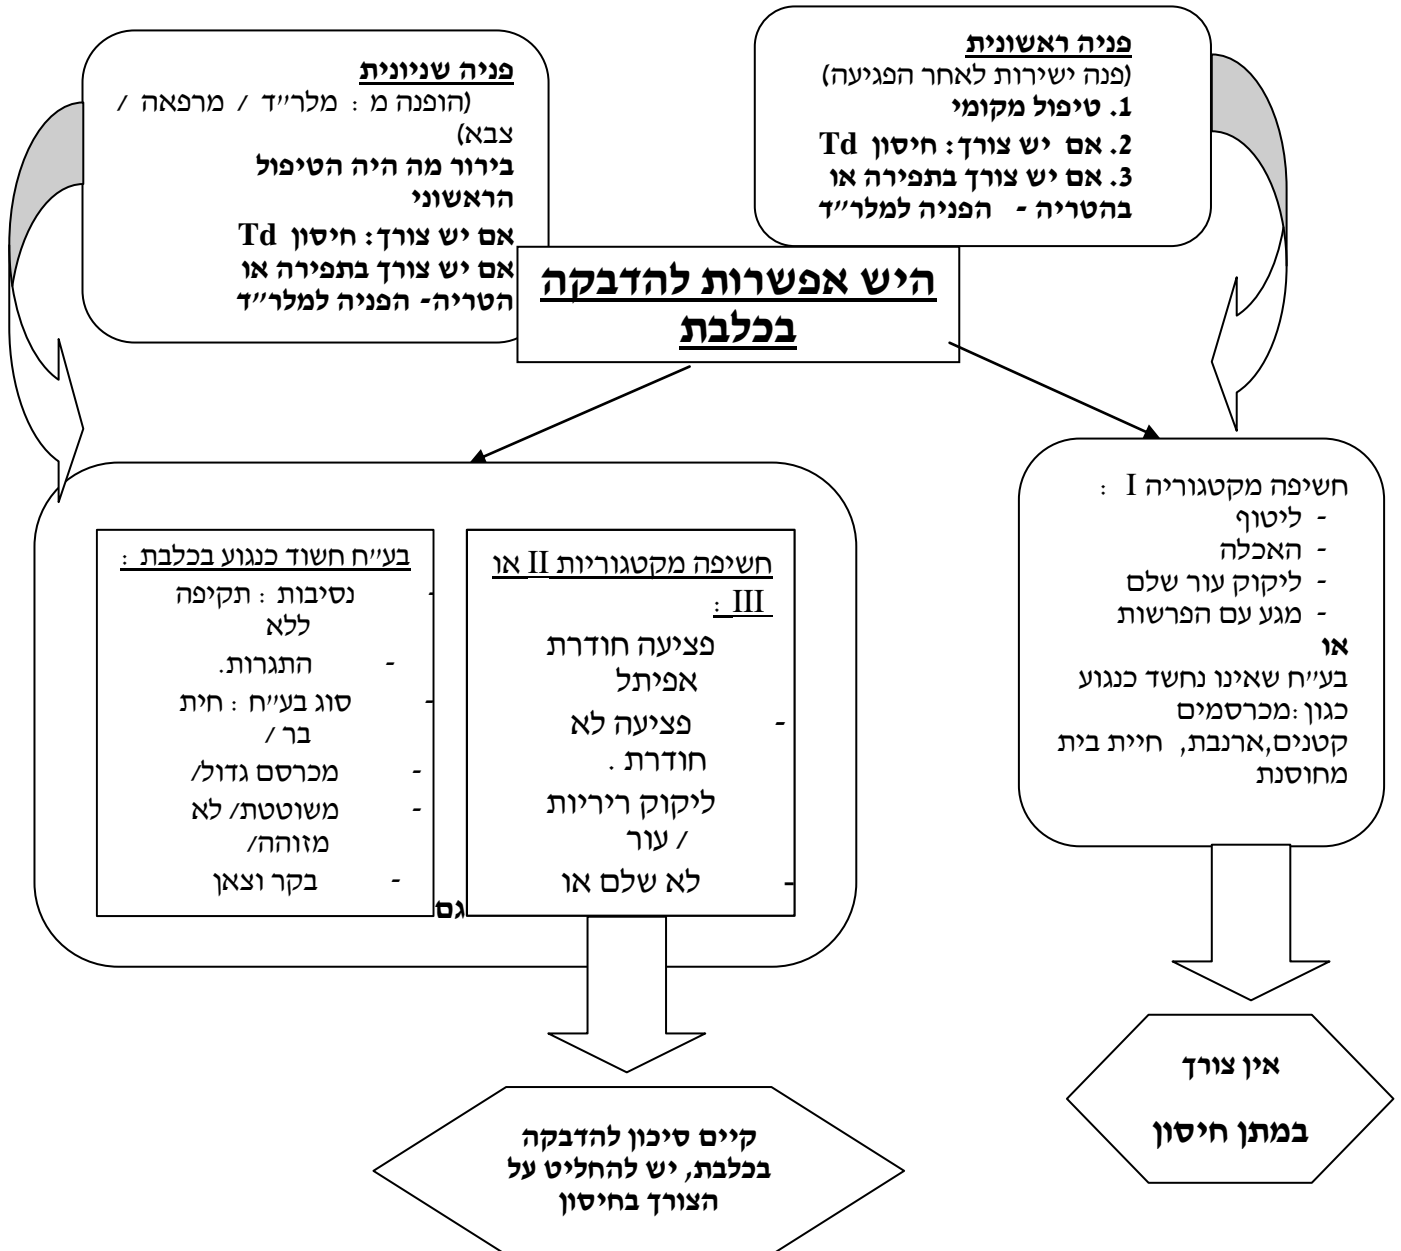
פניה ראשונית
(פנה ישירות לאחר הפגיעה)
1. טיפול מקומי
2. אם יש צורך: חיסון Td
3. אם יש צורך בתפירה או בהטריה - הפניה למלר״ד

פניה שניונית
(הופנה מ: מלר״ד / מרפאה / צבא)
בירור מה היה הטיפול הראשוני
אם יש צורך: חיסון Td
אם יש צורך בתפירה או הטריה- הפניה למלר״ד

היש אפשרות להדבקה בכלבת

חשיפה מקטגוריה I:
- ליטוף
- האכלה
- ליקוק עור שלם
- מגע עם הפרשות
או
בע״ח שאינו נחשד כנגוע כגון: מכרסמים קטנים, ארנבת, חיית בית מחוסנת

חשיפה מקטגוריות II או III:
פציעה חודרת אפיתל
- פציעה לא חודרת.
ליקוק ריריות / עור
- לא שלם או

גם

בע״ח חשוד כנגוע בכלבת:
- נסיבות: תקיפה ללא
- התגרות.
- סוג בע״ח: חית בר /
- מכרסם גדול/
- משוטטת/ לא מזוהה/
- בקר וצאן

אין צורך
במתן חיסון

קיים סיכון להדבקה בכלבת, יש להחליט על הצורך בחיסון